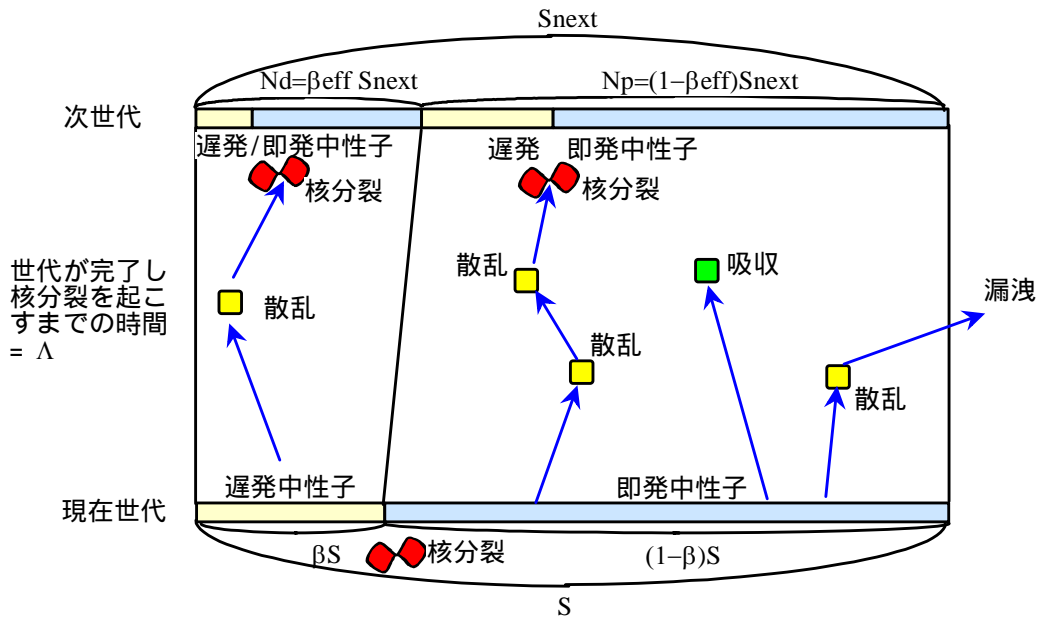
Snext

Nd=βeff Snext

Np=(1−βeff)Snext

次世代

遅発/即発中性子

核分裂

遅発　即発中性子

核分裂

世代が完了し核分裂を起こすまでの時間 = Λ

散乱

散乱

吸収

漏洩

散乱

散乱

遅発中性子

即発中性子

現在世代

βS

核分裂

(1−β)S

S